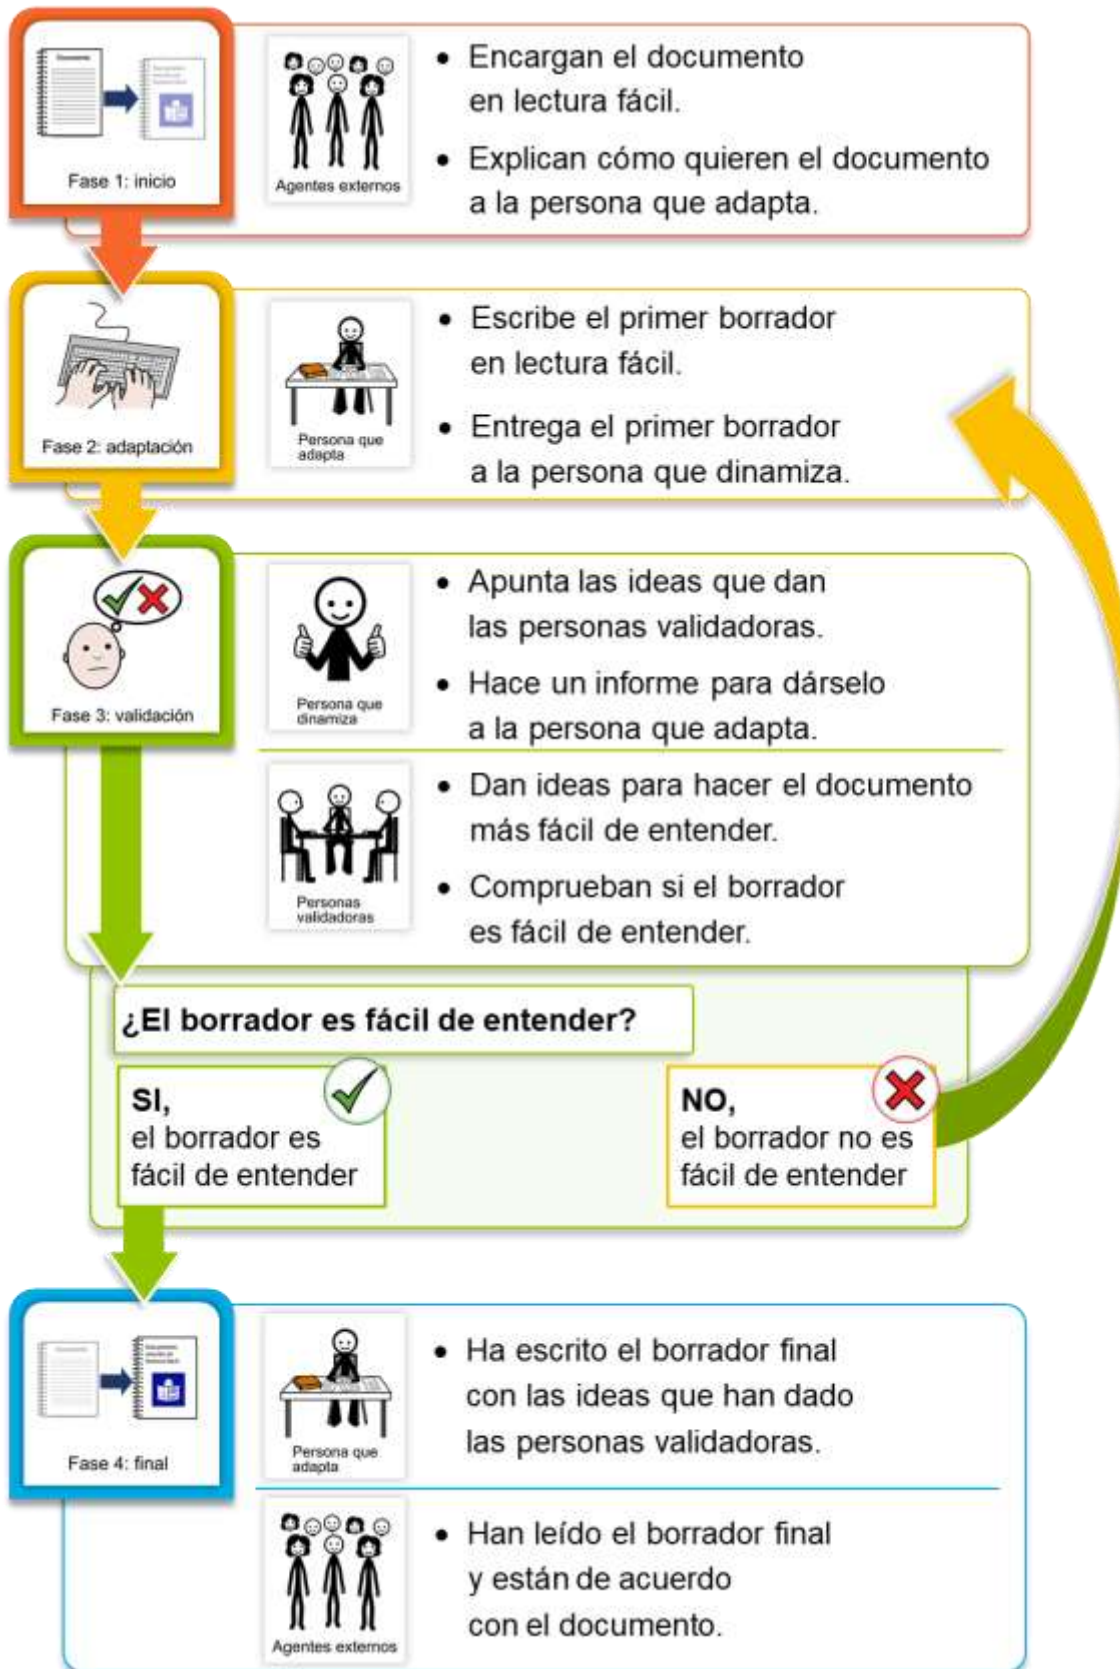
Fase 1: inicio

Agentes externos

- Encargan el documento en lectura fácil.
- Explican cómo quieren el documento a la persona que adapta.

Fase 2: adaptación

Persona que adapta

- Escribe el primer borrador en lectura fácil.
- Entrega el primer borrador a la persona que dinamiza.

Fase 3: validación

Persona que dinamiza

- Apunta las ideas que dan las personas validadoras.
- Hace un informe para dárselo a la persona que adapta.

Personas validadoras

- Dan ideas para hacer el documento más fácil de entender.
- Comprueban si el borrador es fácil de entender.

**¿El borrador es fácil de entender?**

**SI,** el borrador es fácil de entender

**NO,** el borrador no es fácil de entender

Fase 4: final

Persona que adapta

- Ha escrito el borrador final con las ideas que han dado las personas validadoras.

Agentes externos

- Han leído el borrador final y están de acuerdo con el documento.